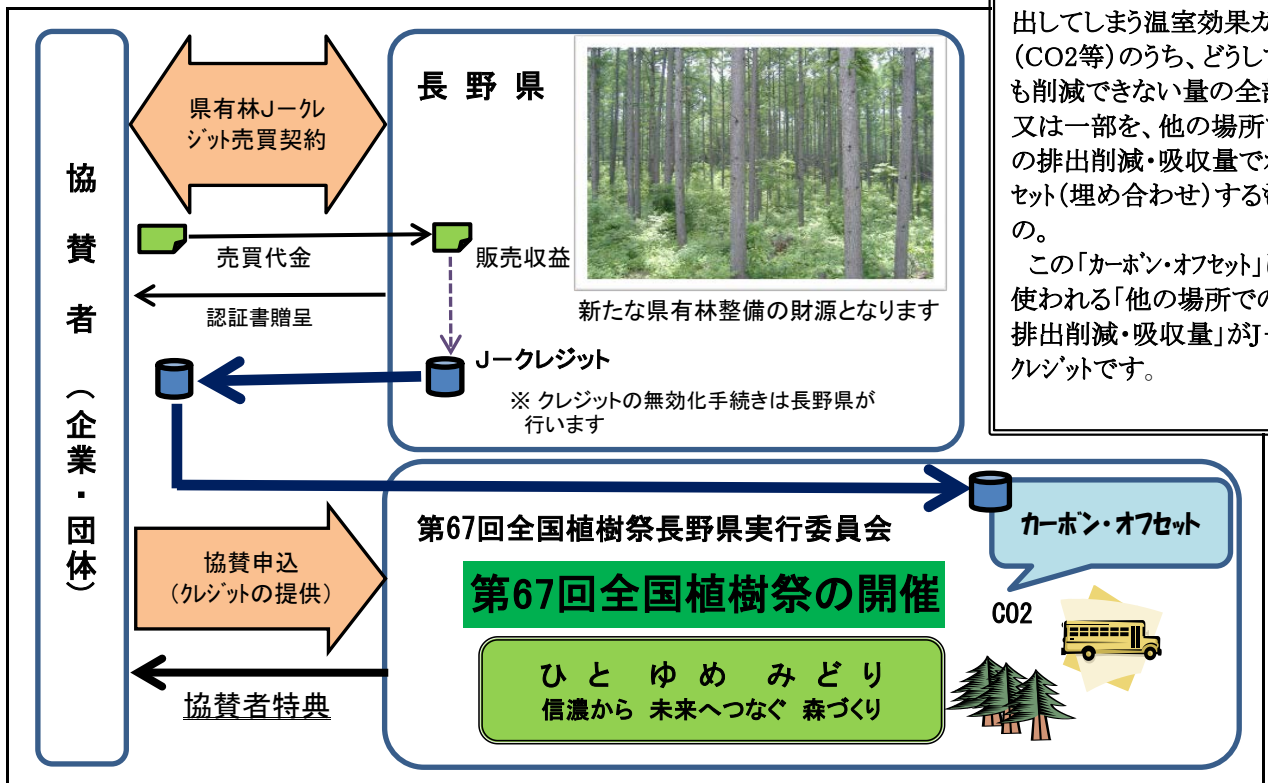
協賛者（企業・団体）

県有林Jークレジット売買契約

売買代金

認証書贈呈

長野県

販売収益

新たな県有林整備の財源となります

Jークレジット

※ クレジットの無効化手続きは長野県が行います

出してしまう温室効果ガ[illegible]（CO2等）のうち、どうし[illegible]も削減できない量の全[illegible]又は一部を、他の場所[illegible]の排出削減・吸収量で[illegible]セット（埋め合わせ）する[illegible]の。

この「カーボン・オフセット」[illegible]使われる「他の場所での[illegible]排出削減・吸収量」がJ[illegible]クレジットです。

第67回全国植樹祭長野県実行委員会

カーボン・オフセット

協賛申込（クレジットの提供）

第67回全国植樹祭の開催

CO2

ひと ゆめ みどり
信濃から 未来へつなぐ 森づくり

協賛者特典